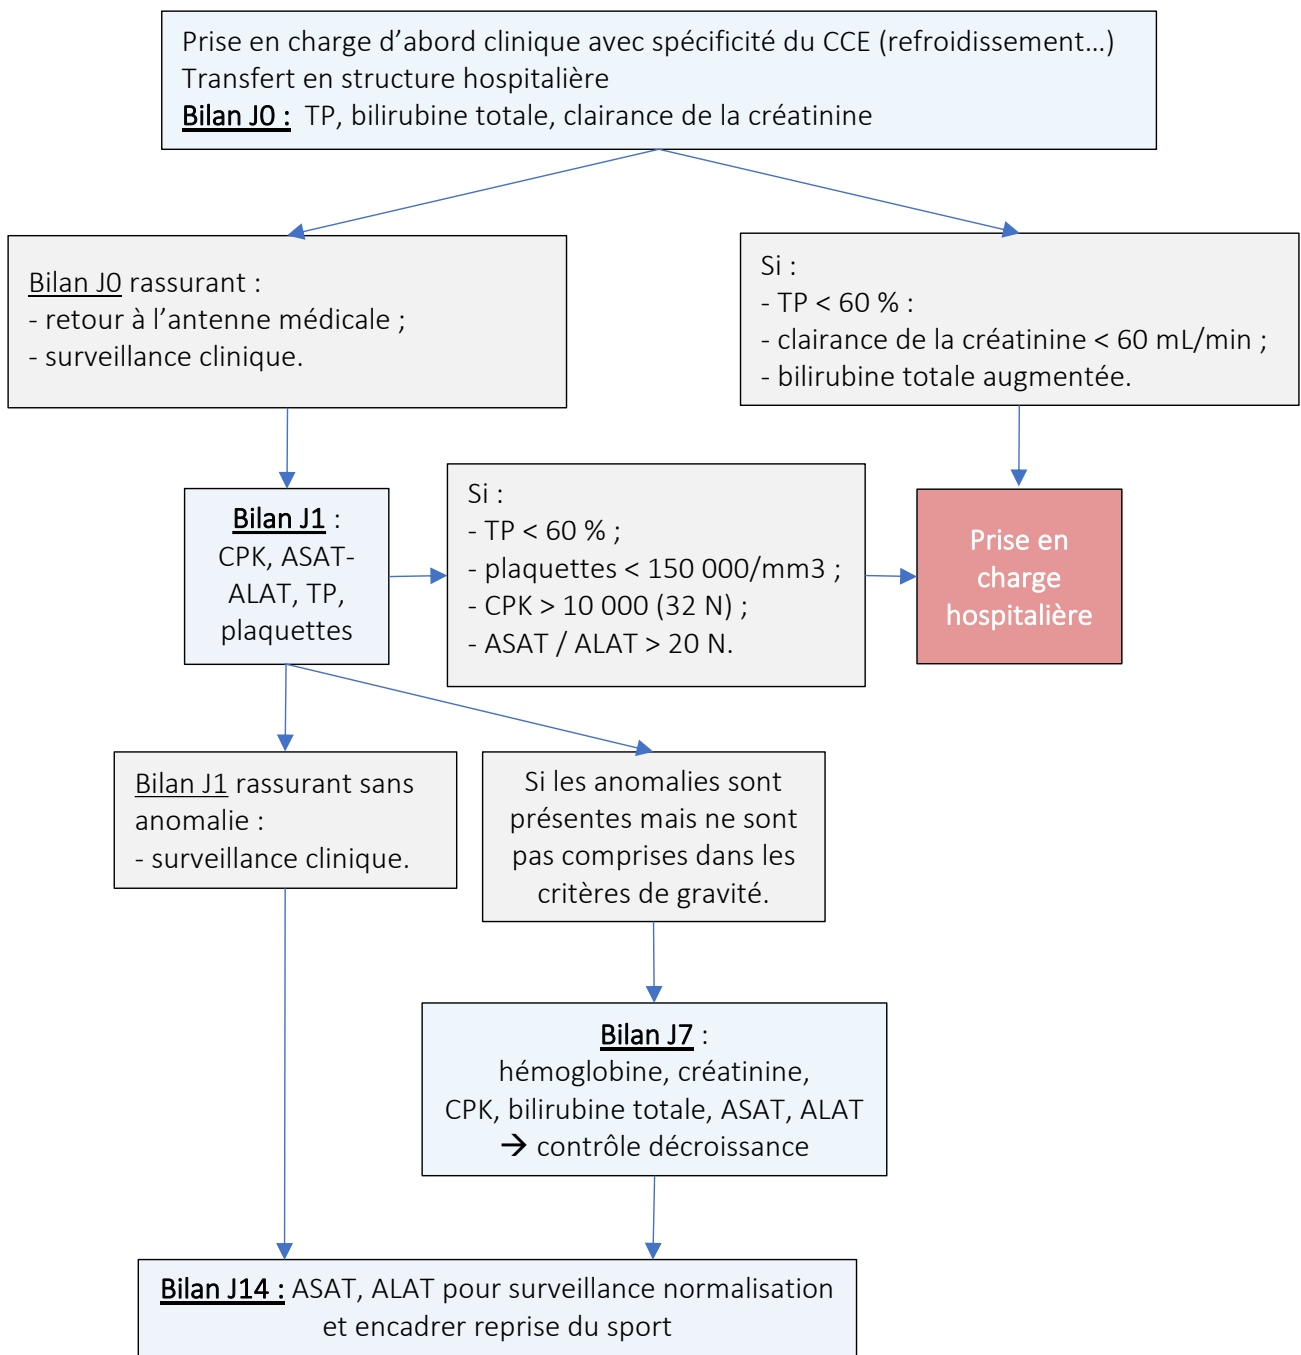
Prise en charge d'abord clinique avec spécificité du CCE (refroidissement…)
Transfert en structure hospitalière
Bilan J0 : TP, bilirubine totale, clairance de la créatinine

Bilan J0 rassurant :
- retour à l'antenne médicale ;
- surveillance clinique.

Si :
- TP < 60 % :
- clairance de la créatinine < 60 mL/min ;
- bilirubine totale augmentée.

Bilan J1 :
CPK, ASAT-ALAT, TP, plaquettes

Si :
- TP < 60 % ;
- plaquettes < 150 000/mm3 ;
- CPK > 10 000 (32 N) ;
- ASAT / ALAT > 20 N.

Prise en charge hospitalière

Bilan J1 rassurant sans anomalie :
- surveillance clinique.

Si les anomalies sont présentes mais ne sont pas comprises dans les critères de gravité.

Bilan J7 :
hémoglobine, créatinine,
CPK, bilirubine totale, ASAT, ALAT
→ contrôle décroissance

Bilan J14 : ASAT, ALAT pour surveillance normalisation et encadrer reprise du sport